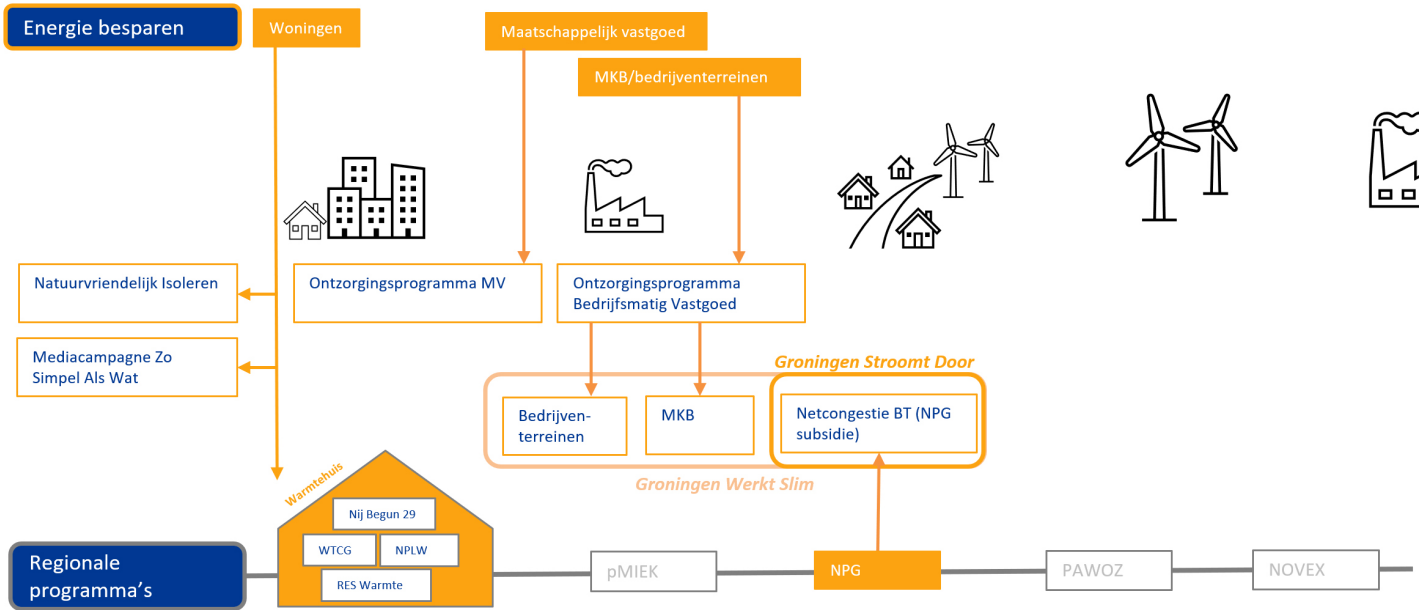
Energie besparen

Woningen

Maatschappelijk vastgoed

MKB/bedrijventerreinen

Natuurvriendelijk Isoleren

Mediacampagne Zo Simpel Als Wat

Ontzorgingsprogramma MV

Ontzorgingsprogramma Bedrijfsmatig Vastgoed

Groningen Stroomt Door

Bedrijventerreinen

MKB

Netcongestie BT (NPG subsidie)

Groningen Werkt Slim

Warmtehuis

Nij Begun 29

WTCG

NPLW

RES Warmte

Regionale programma's

pMIEK

NPG

PAWOZ

NOVEX